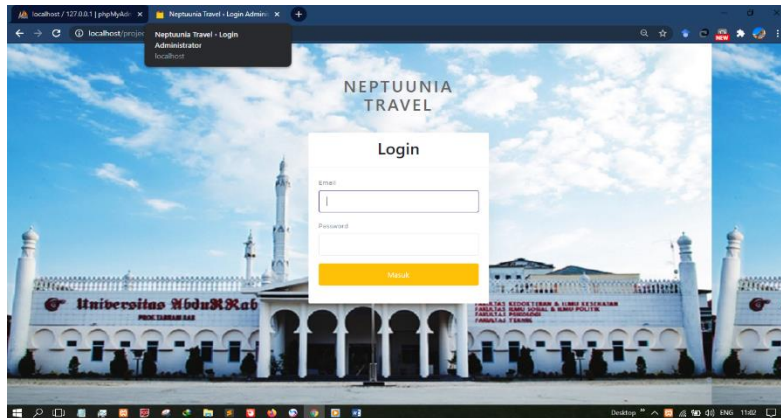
localhost / 127.0.0.1 | phpMyAdı ×
Neptuunia Travel - Login Admini ×
localhost/projec
Neptuunia Travel - Login Administrator
localhost

NEPTUUNIA
TRAVEL

Login

Email

Password

Masuk

Universitas AbduRab
PEKANBARU

FAKULTAS KEDOKTERAN & ILMU KESEHATAN
FAKULTAS ILMU SOSIAL & ILMU POLITIK
FAKULTAS PERTANIAN
FAKULTAS TEKNIK

Desktop
ENG 11:02